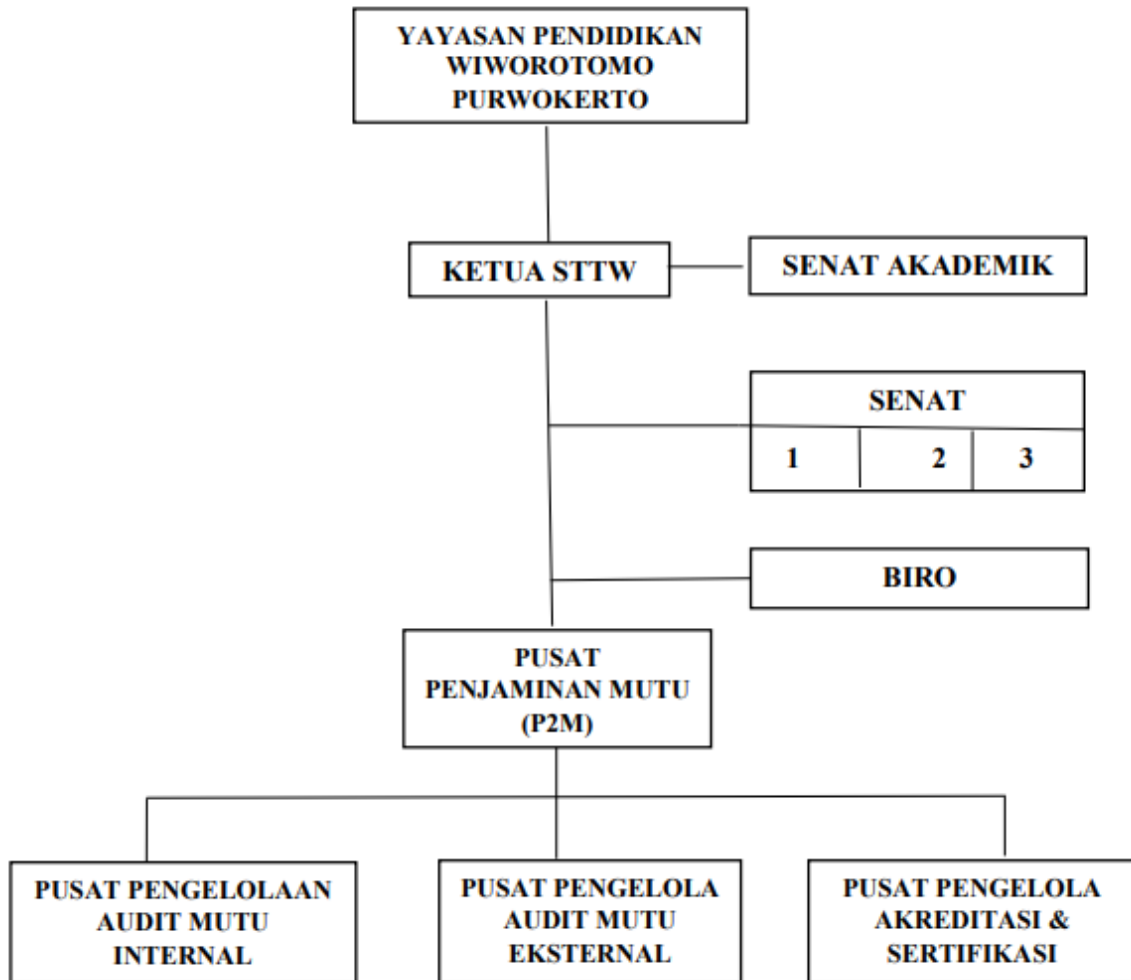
YAYASAN PENDIDIKAN WIWOROTOMO PURWOKERTO

KETUA STTW

SENAT AKADEMIK

SENAT

1

2

3

BIRO

PUSAT PENJAMINAN MUTU (P2M)

PUSAT PENGELOLAAN AUDIT MUTU INTERNAL

PUSAT PENGELOLA AUDIT MUTU EKSTERNAL

PUSAT PENGELOLA AKREDITASI & SERTIFIKASI